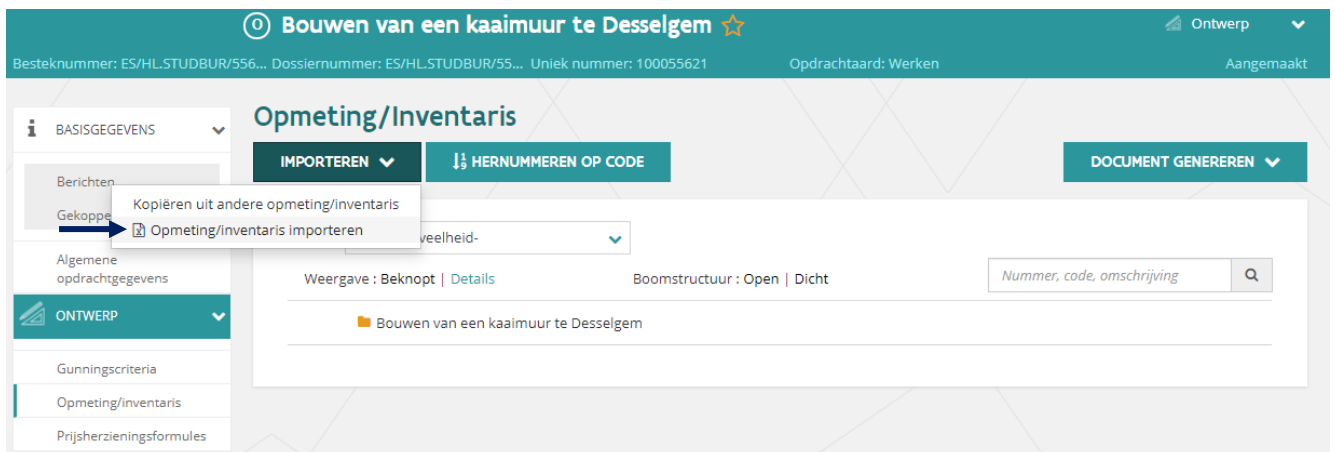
O Bouwen van een kaaimuur te Desselgem ☆

Ontwerp

Besteknummer: ES/HL.STUDBUR/556... Dossiernummer: ES/HL.STUDBUR/55... Uniek nummer: 100055621 Opdrachtaard: Werken Aangemaakt

BASISGEGEVENS

Berichten

Gekoppe

Algemene opdrachtgegevens

ONTWERP

Gunningscriteria

Opmeting/inventaris

Prijsherzieningsformules

Opmeting/Inventaris

IMPORTEREN

HERNUMMEREN OP CODE

DOCUMENT GENEREREN

Kopiëren uit andere opmeting/inventaris

Opmeting/inventaris importeren

veelheid-

Weergave : Beknopt | Details

Boomstructuur : Open | Dicht

Nummer, code, omschrijving

Bouwen van een kaaimuur te Desselgem